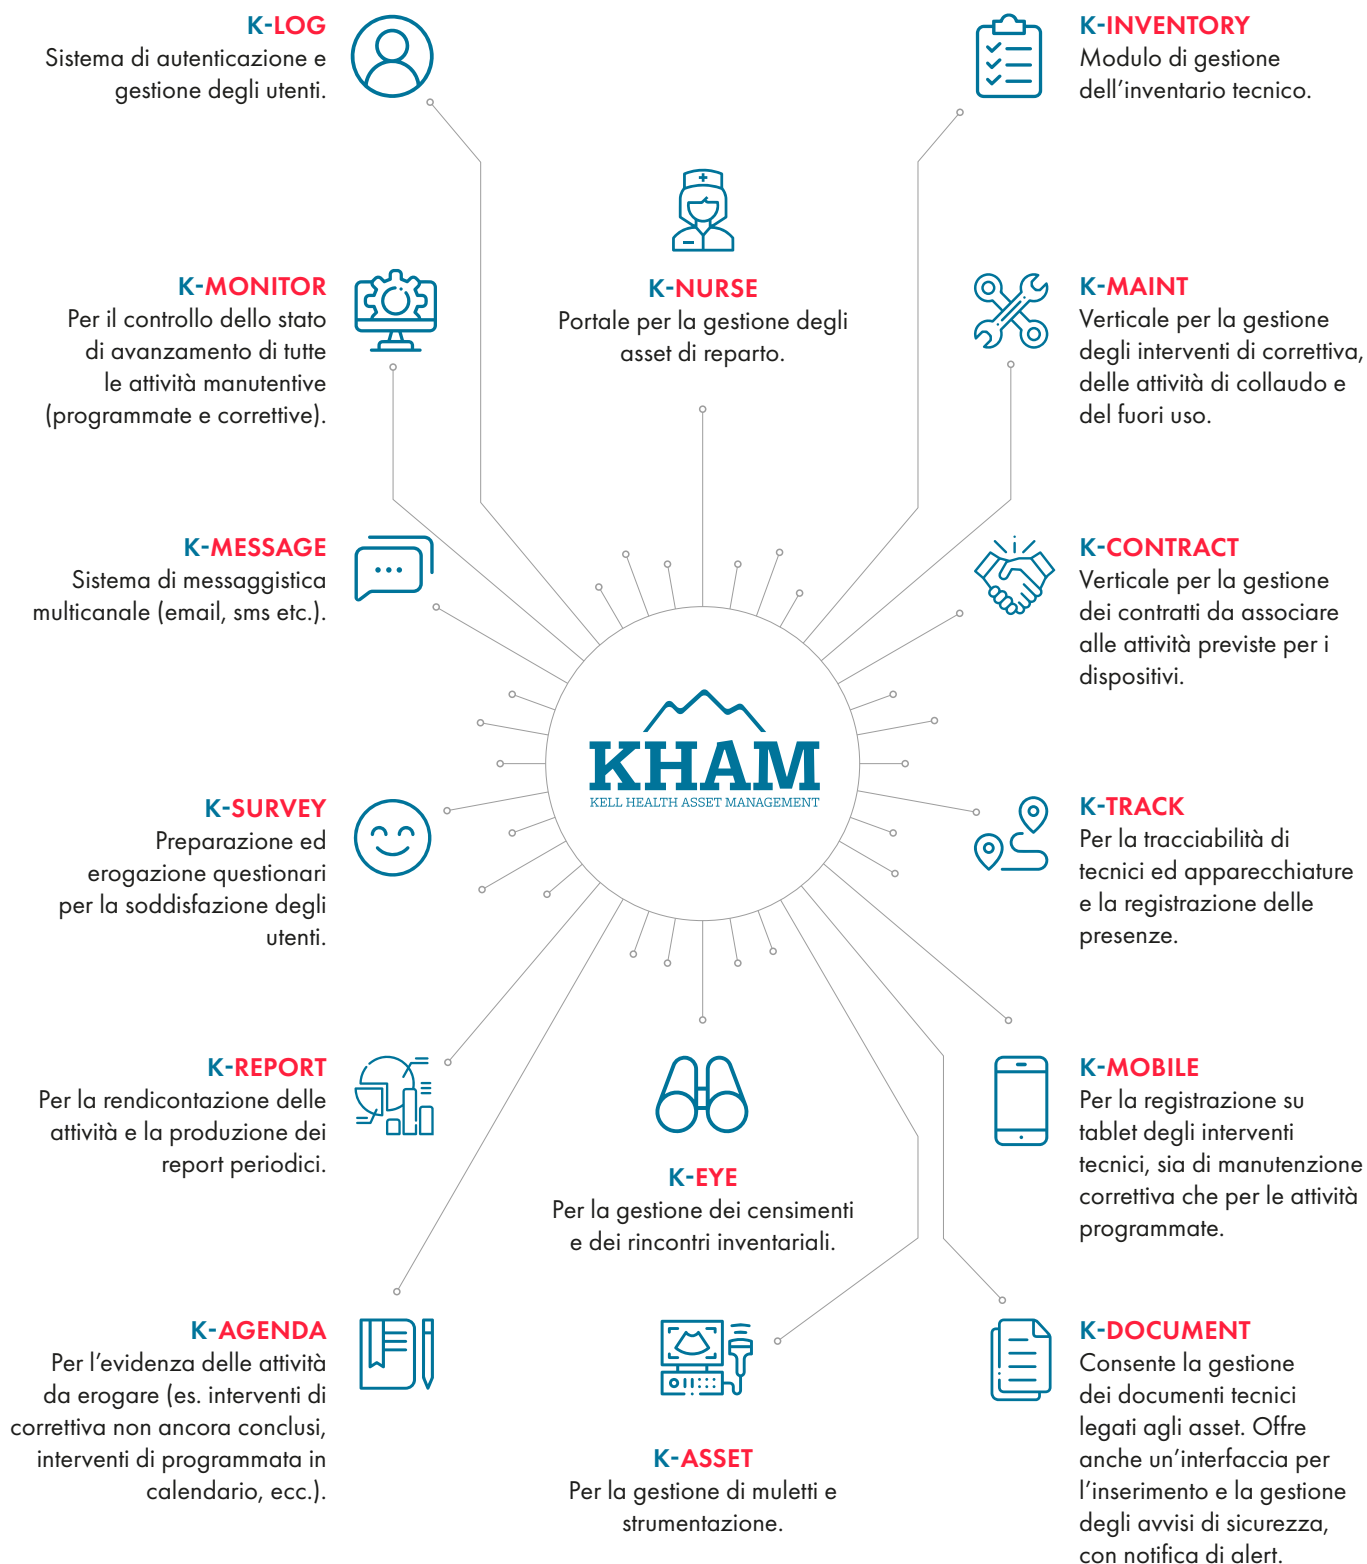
K-LOG
Sistema di autenticazione e gestione degli utenti.

K-INVENTORY
Modulo di gestione dell'inventario tecnico.

K-NURSE
Portale per la gestione degli asset di reparto.

K-MONITOR
Per il controllo dello stato di avanzamento di tutte le attività manutentive (programmate e correttive).

K-MAINT
Verticale per la gestione degli interventi di correttiva, delle attività di collaudo e del fuori uso.

K-MESSAGE
Sistema di messaggistica multicanale (email, sms etc.).

K-CONTRACT
Verticale per la gestione dei contratti da associare alle attività previste per i dispositivi.

KHAM
KELL HEALTH ASSET MANAGEMENT

K-SURVEY
Preparazione ed erogazione questionari per la soddisfazione degli utenti.

K-TRACK
Per la tracciabilità di tecnici ed apparecchiature e la registrazione delle presenze.

K-REPORT
Per la rendicontazione delle attività e la produzione dei report periodici.

K-EYE
Per la gestione dei censimenti e dei rincontri inventariali.

K-MOBILE
Per la registrazione su tablet degli interventi tecnici, sia di manutenzione correttiva che per le attività programmate.

K-AGENDA
Per l'evidenza delle attività da erogare (es. interventi di correttiva non ancora conclusi, interventi di programmata in calendario, ecc.).

K-ASSET
Per la gestione di muletti e strumentazione.

K-DOCUMENT
Consente la gestione dei documenti tecnici legati agli asset. Offre anche un'interfaccia per l'inserimento e la gestione degli avvisi di sicurezza, con notifica di alert.